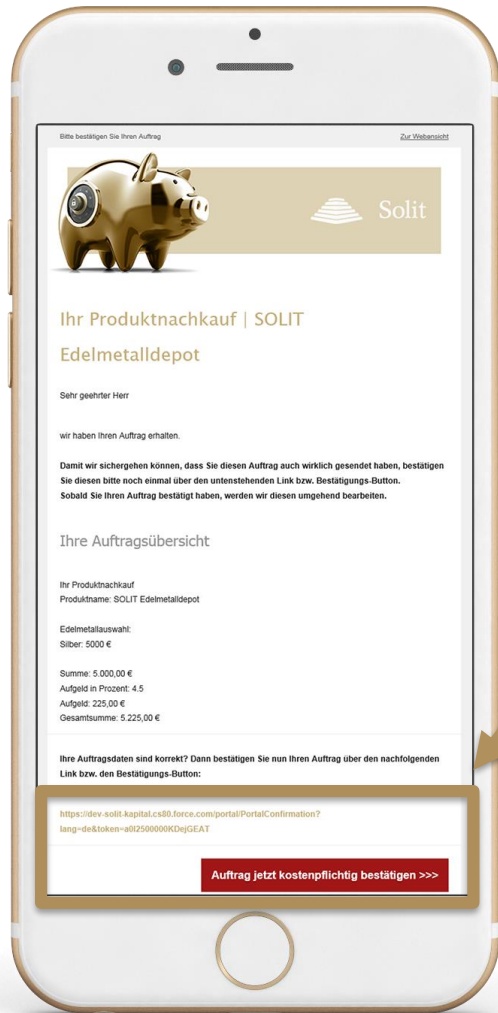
Bitte bestätigen Sie Ihren Auftrag

Zur Webansicht

Solit

Ihr Produktnachkauf | SOLIT Edelmetalldepot

Sehr geehrter Herr

wir haben Ihren Auftrag erhalten.

Damit wir sichergehen können, dass Sie diesen Auftrag auch wirklich gesendet haben, bestätigen Sie diesen bitte noch einmal über den untenstehenden Link bzw. Bestätigungs-Button.
Sobald Sie Ihren Auftrag bestätigt haben, werden wir diesen umgehend bearbeiten.

Ihre Auftragsübersicht

Ihr Produktnachkauf
Produktname: SOLIT Edelmetalldepot

Edelmetallauswahl:
Silber: 5000 €

Summe: 5.000,00 €
Aufgeld in Prozent: 4.5
Aufgeld: 225,00 €
Gesamtsumme: 5.225,00 €

Ihre Auftragsdaten sind korrekt? Dann bestätigen Sie nun Ihren Auftrag über den nachfolgenden Link bzw. den Bestätigungs-Button:

https://dev-solit-kapital.cs80.force.com/portal/PortalConfirmation?lang=de&token=a0I2500000KDejGEAT

Auftrag jetzt kostenpflichtig bestätigen >>>